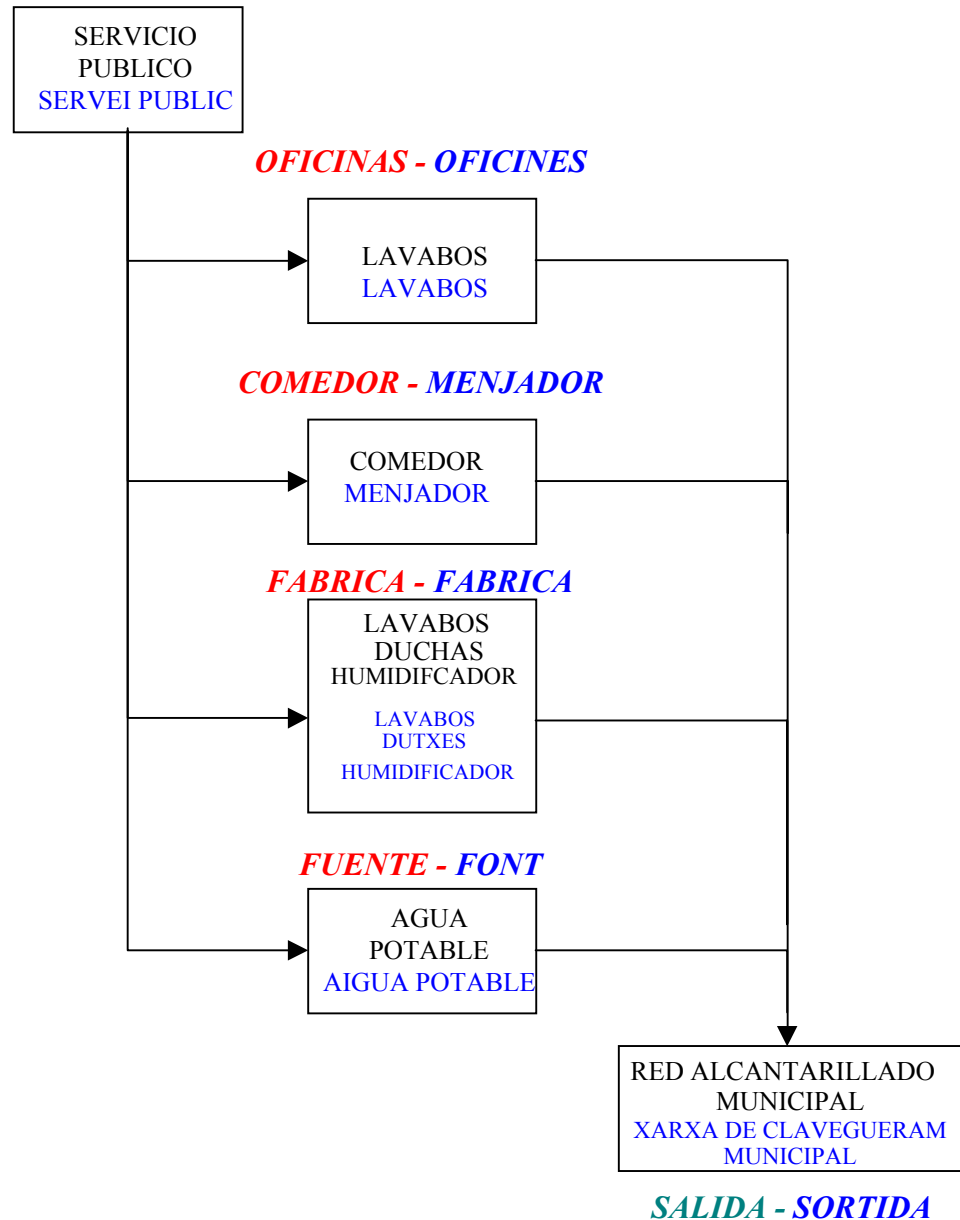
SERVICIO PUBLICO
SERVEI PUBLIC

OFICINAS - OFICINES

LAVABOS
LAVABOS

COMEDOR - MENJADOR

COMEDOR
MENJADOR

FABRICA - FABRICA

LAVABOS
DUCHAS
HUMIDIFCADOR

LAVABOS
DUTXES
HUMIDIFICADOR

FUENTE - FONT

AGUA POTABLE
AIGUA POTABLE

RED ALCANTARILLADO MUNICIPAL
XARXA DE CLAVEGUERAM MUNICIPAL

SALIDA - SORTIDA